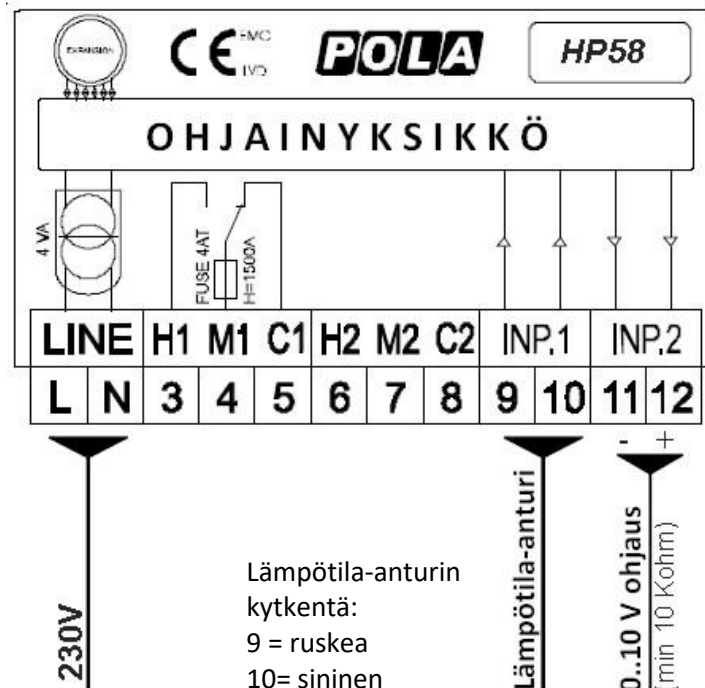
EXPANSION

CE EMC LVD

POLA

HP58

OHJAINYKSIKKÖ

4 VA

FUSE 4AT

H=1500A

LINE H1 M1 C1 H2 M2 C2 INP.1 INP.2

L N 3 4 5 6 7 8 9 10 11 12

- +

230V

Lämpötila-anturin kytkentä:
9 = ruskea
10= sininen

Lämpötila-anturi

0..10 V ohjaus

(min 10 Kohm)